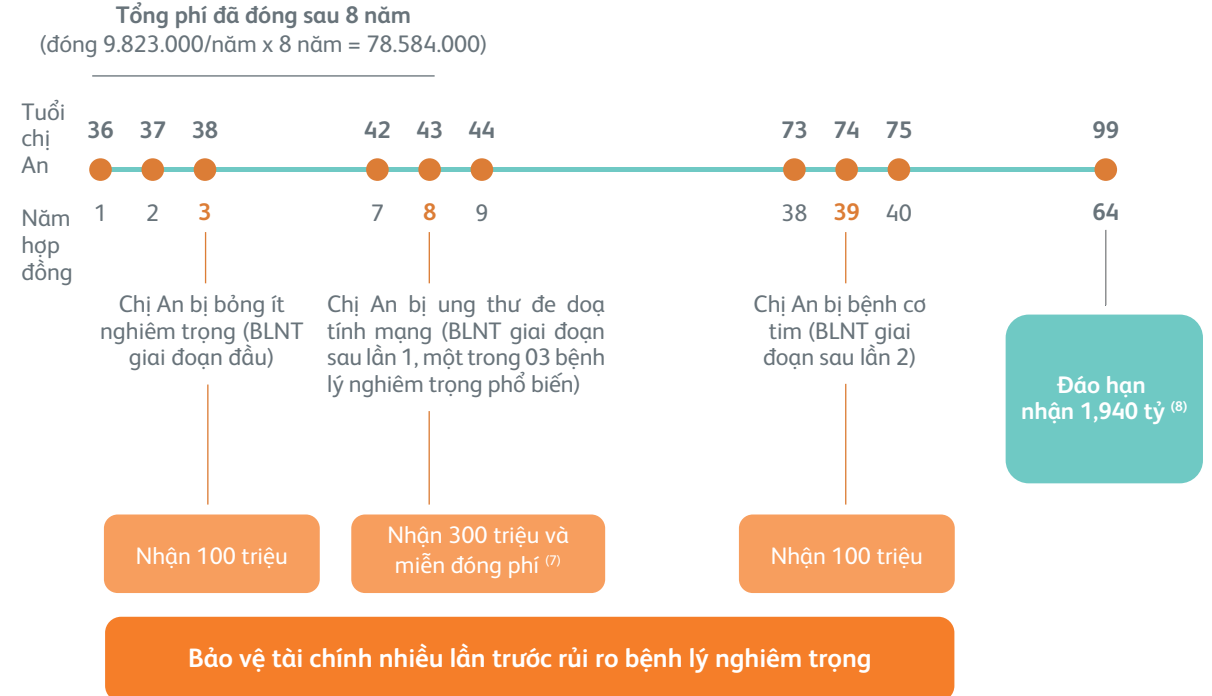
**Tổng phí đã đóng sau 8 năm**
(đóng 9.823.000/năm x 8 năm = 78.584.000)

Tuổi chị An

36 37 38 42 43 44 73 74 75 99

Năm hợp đồng

1 2 3 7 8 9 38 39 40 64

Chị An bị bỏng ít nghiêm trọng (BLNT giai đoạn đầu)

Chị An bị ung thư đe doạ tính mạng (BLNT giai đoạn sau lần 1, một trong 03 bệnh lý nghiêm trọng phổ biến)

Chị An bị bệnh cơ tim (BLNT giai đoạn sau lần 2)

**Đáo hạn nhận 1,940 tỷ** $^{(8)}$

Nhận 100 triệu

Nhận 300 triệu và miễn đóng phí $^{(7)}$

Nhận 100 triệu

**Bảo vệ tài chính nhiều lần trước rủi ro bệnh lý nghiêm trọng**